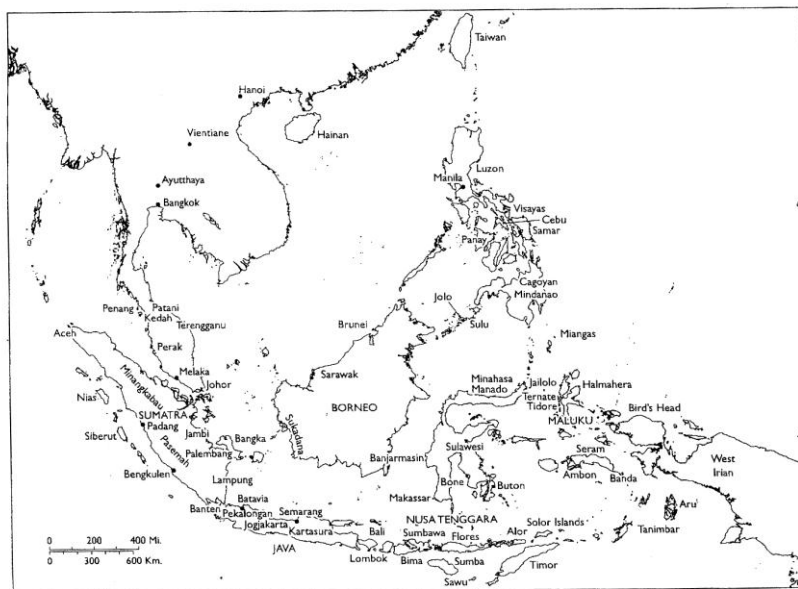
Taiwan

Hanoi

Vientiane

Hainan

Ayutthaya

Bangkok

Manila

Luzon

Visayas

Cebu

Samar

Panay

Cagoyan

Mindanao

Jolo

Sulu

Miangas

Penang

Patani

Kedah

Terengganu

Perak

Brunei

Aceh

Sarawak

Melaka

Johor

Minangkabau

Nias

SUMATRA

Padang

Siberut

Pasemah

Jambi

Bangka

Palembang

Bengkulen

Sukadana

BORNEO

Banjarmasin

Minahasa

Manado

Jailolo

Halmahera

Ternate

Tidore

MALUKU

Bird's Head

Sulawesi

Seram

Ambon

Banda

West Irian

Lampung

Batavia

Banten

Pekalongan

Semarang

Jogjakarta

Kartasura

JAVA

Makassar

Bone

Buton

NUSA TENGGARA

Bali

Sumbawa

Flores

Alor

Solor Islands

Aru

Tanimbar

Lombok

Bima

Sumba

Sawu

Timor

0 200 400 Mi.

0 300 600 Km.